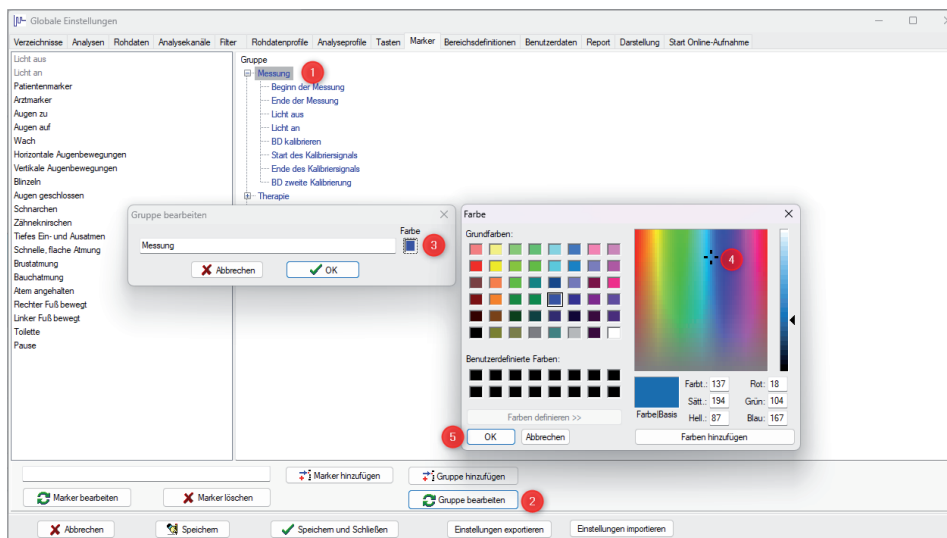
Globale Einstellungen

Verzeichnisse | Analysen | Rohdaten | Analysekanäle | Filter | Rohdatenprofile | Analyseprofile | Tasten | Marker | Bereichsdefinitionen | Benutzerdaten | Report | Darstellung | Start Online-Aufnahme

Licht aus
Licht an
Patientenmarker
Arztmarker
Augen zu
Augen auf
Wach
Horizontale Augenbewegungen
Vertikale Augenbewegungen
Blinzeln
Augen geschlossen
Schnarchen
Zähneknirschen
Tiefes Ein- und Ausatmen
Schnelle, flache Atmung
Brustatmung
Bauchatmung
Atem angehalten
Rechter Fuß bewegt
Linker Fuß bewegt
Toilette
Pause

Gruppe
Messung 1
Beginn der Messung
Ende der Messung
Licht aus
Licht an
BD kalibrieren
Start des Kalibriersignals
Ende des Kalibriersignals
BD zweite Kalibrierung
Therapie

Gruppe bearbeiten
Farbe
Messung
3
Abbrechen
OK

Farbe
Grundfarben:
Benutzerdefinierte Farben:
Farben definieren >>
4
Farbt.: 137
Sätt.: 194
Hell.: 87
Rot: 18
Grün: 104
Blau: 167
Farbe|Basis
5
OK
Abbrechen
Farben hinzufügen

Marker hinzufügen
Gruppe hinzufügen
Marker bearbeiten
Marker löschen
Gruppe bearbeiten
2

Abbrechen
Speichern
Speichern und Schließen
Einstellungen exportieren
Einstellungen importieren